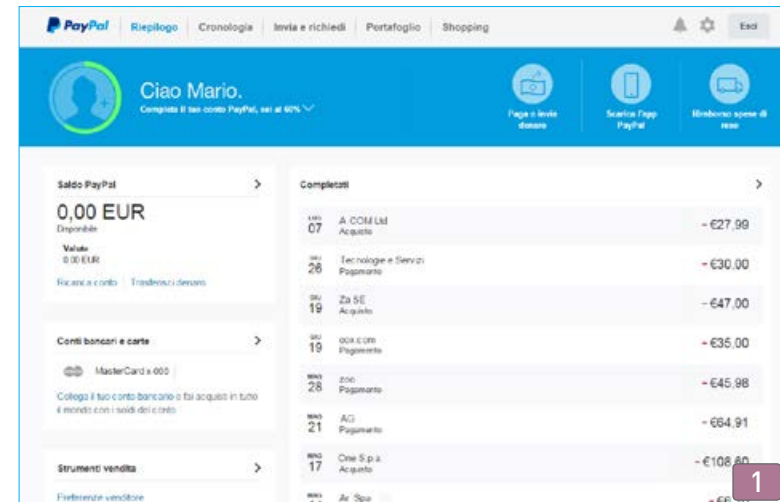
PayPal Riepilogo Cronologia Invia e richiedi Portafoglio Shopping Esci

Ciao Mario.
Completa il tuo conto PayPal, sei al 60%

Paga o invia denaro

Scarica l'app PayPal

Rimborso spese di reso

Saldo PayPal >
0,00 EUR
Disponibile
Valute
0,00 EUR
Ricarica conto | Trasferisci denaro

Conti bancari e carte >
MasterCard x-000
Collega il tuo conto bancario e fai acquisti in tutto il mondo con i soldi del conto

Strumenti vendita >
Preferenze venditore

Completati >

| | | |
|---|---|---|
| LUG 07 | A COM Ltd Acquisto | - €27,99 |
| GIU 26 | Tecnologie e Servizi Pagamento | - €30,00 |
| GIU 19 | Za SE Acquisto | - €47,00 |
| GIU 19 | xxx.com Pagamento | - €35,00 |
| MAG 28 | zoo Pagamento | - €45,98 |
| MAG 21 | AG Pagamento | - €64,91 |
| MAG 17 | One S.p.a. Acquisto | - €108,60 |
| MAG | Ar Spa | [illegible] |

1